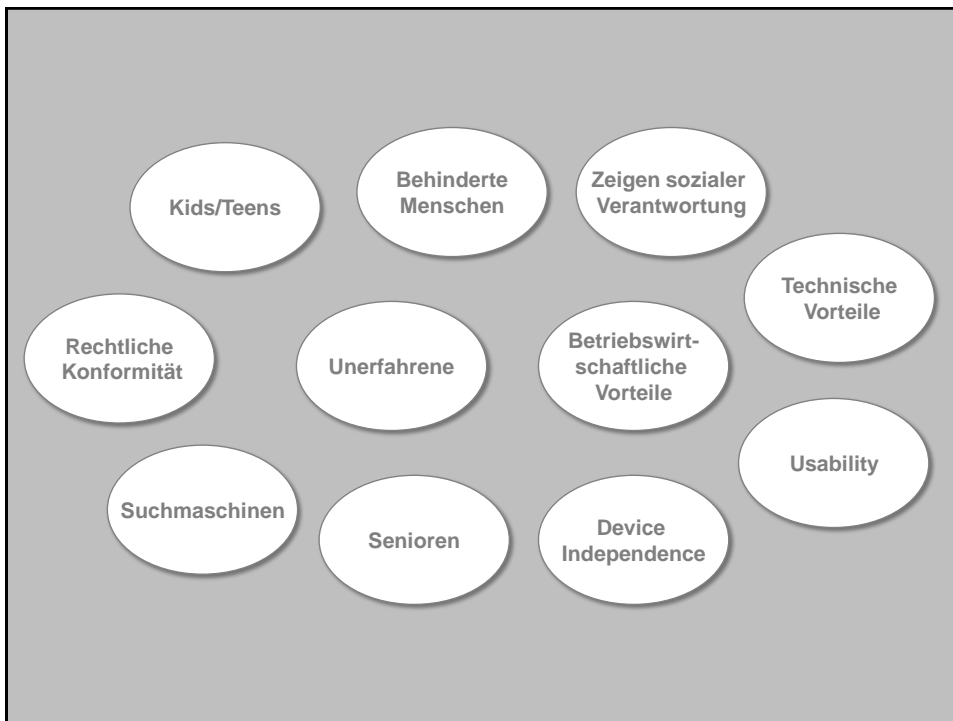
Kids/Teens

Behinderte Menschen

Zeigen sozialer Verantwortung

Technische Vorteile

Rechtliche Konformität

Unerfahrene

Betriebswirtschaftliche Vorteile

Usability

Suchmaschinen

Senioren

Device Independence